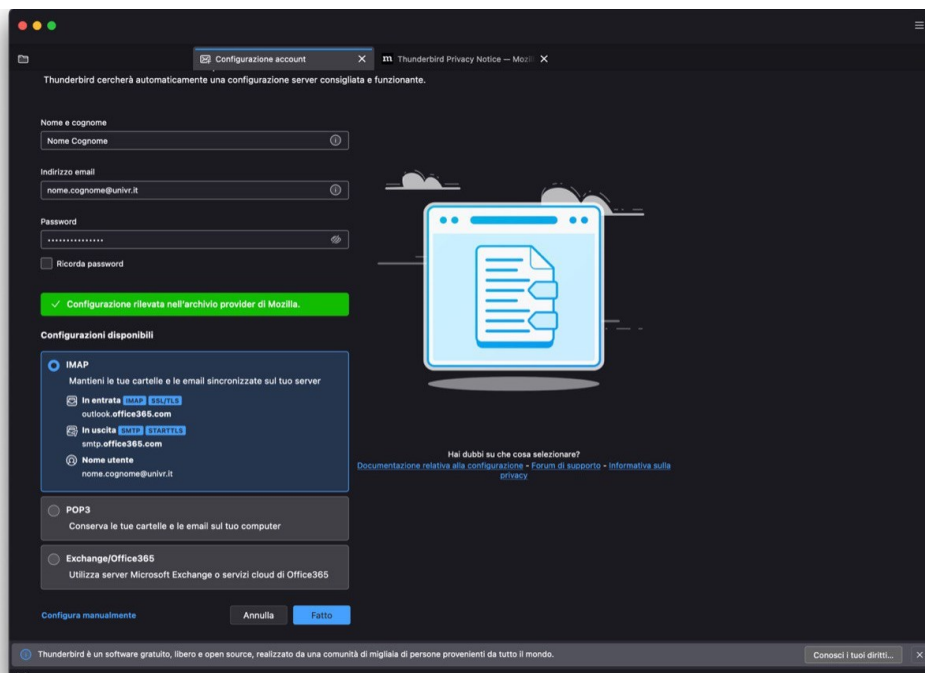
Configurazione account

Thunderbird Privacy Notice — Mozil

Thunderbird cercherà automaticamente una configurazione server consigliata e funzionante.

Nome e cognome

Nome Cognome

Indirizzo email

nome.cognome@univr.it

Password

••••••••••••••••

Ricorda password

✓ Configurazione rilevata nell'archivio provider di Mozilla.

Configurazioni disponibili

IMAP

Mantieni le tue cartelle e le email sincronizzate sul tuo server

In entrata IMAP SSL/TLS

outlook.office365.com

In uscita SMTP STARTTLS

smtp.office365.com

Nome utente

nome.cognome@univr.it

POP3

Conserva le tue cartelle e le email sul tuo computer

Exchange/Office365

Utilizza server Microsoft Exchange o servizi cloud di Office365

Configura manualmente

Annulla

Fatto

Hai dubbi su che cosa selezionare?

Documentazione relativa alla configurazione - Forum di supporto - Informativa sulla privacy

Thunderbird è un software gratuito, libero e open source, realizzato da una comunità di migliaia di persone provenienti da tutto il mondo.

Conosci i tuoi diritti...